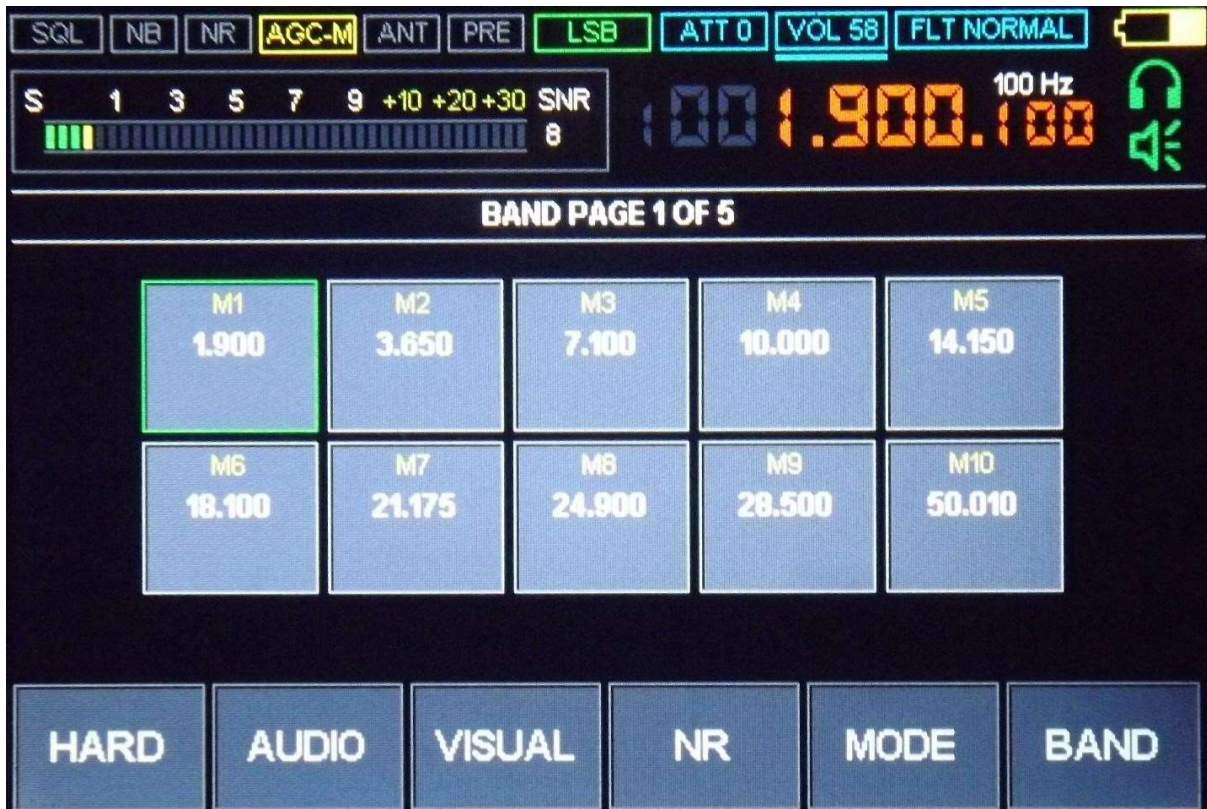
SQL NB NR AGC-M ANT PRE LSB ATT 0 VOL 58 FLT NORMAL

S 1 3 5 7 9 +10 +20 +30 SNR
8

001.900.100
100 Hz

BAND PAGE 1 OF 5

| M1 1.900 | M2 3.650 | M3 7.100 | M4 10.000 | M5 14.150 |
|---|---|---|---|---|
| M6 18.100 | M7 21.175 | M8 24.900 | M9 28.500 | M10 50.010 |

HARD AUDIO VISUAL NR MODE BAND